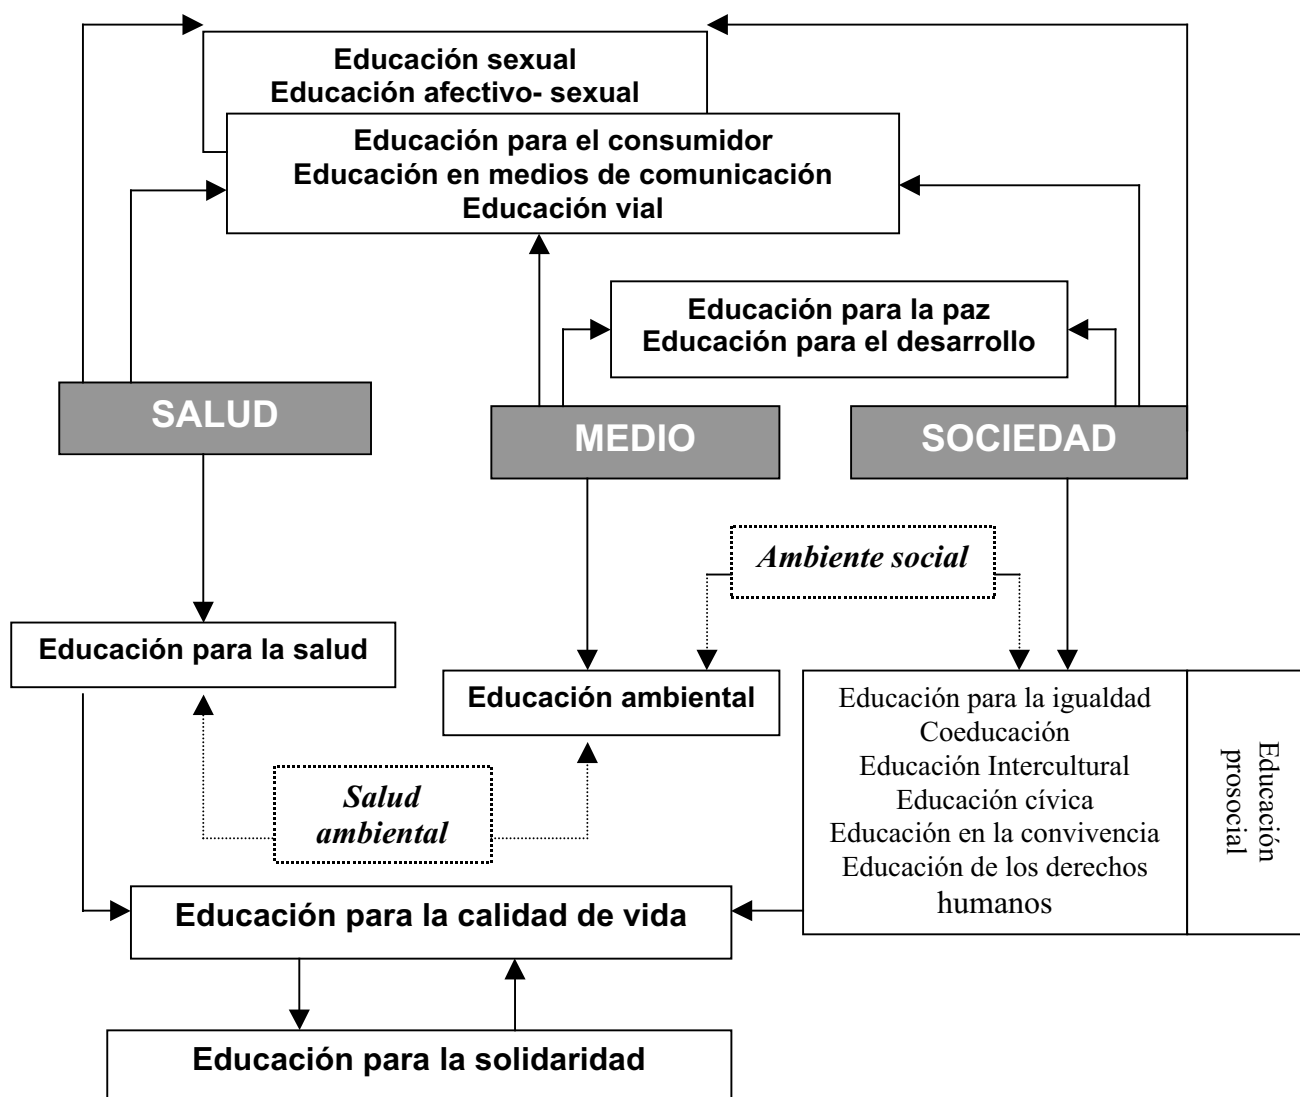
Educación sexual
Educación afectivo- sexual

Educación para el consumidor
Educación en medios de comunicación
Educación vial

Educación para la paz
Educación para el desarrollo

SALUD

MEDIO

SOCIEDAD

Ambiente social

Educación para la salud

Educación ambiental

Educación para la igualdad
Coeducación
Educación Intercultural
Educación cívica
Educación en la convivencia
Educación de los derechos humanos

Educación prosocial

Salud ambiental

Educación para la calidad de vida

Educación para la solidaridad